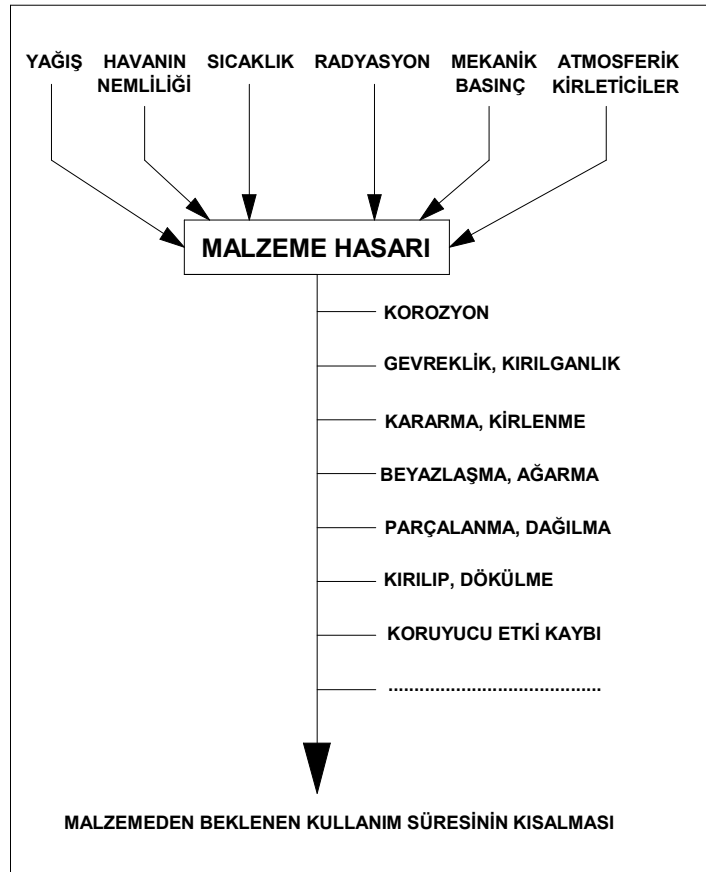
YAĞIŞ

HAVANIN NEMLİLİĞİ

SICAKLIK

RADYASYON

MEKANİK BASINÇ

ATMOSFERİK KİRLETİCİLER

MALZEME HASARI

KOROZYON

GEVREKLİK, KIRILGANLIK

KARARMA, KİRLENME

BEYAZLAŞMA, AĞARMA

PARÇALANMA, DAĞILMA

KIRILIP, DÖKÜLME

KORUYUCU ETKİ KAYBI

.......................................

MALZEMEDEN BEKLENEN KULLANIM SÜRESİNİN KISALMASI